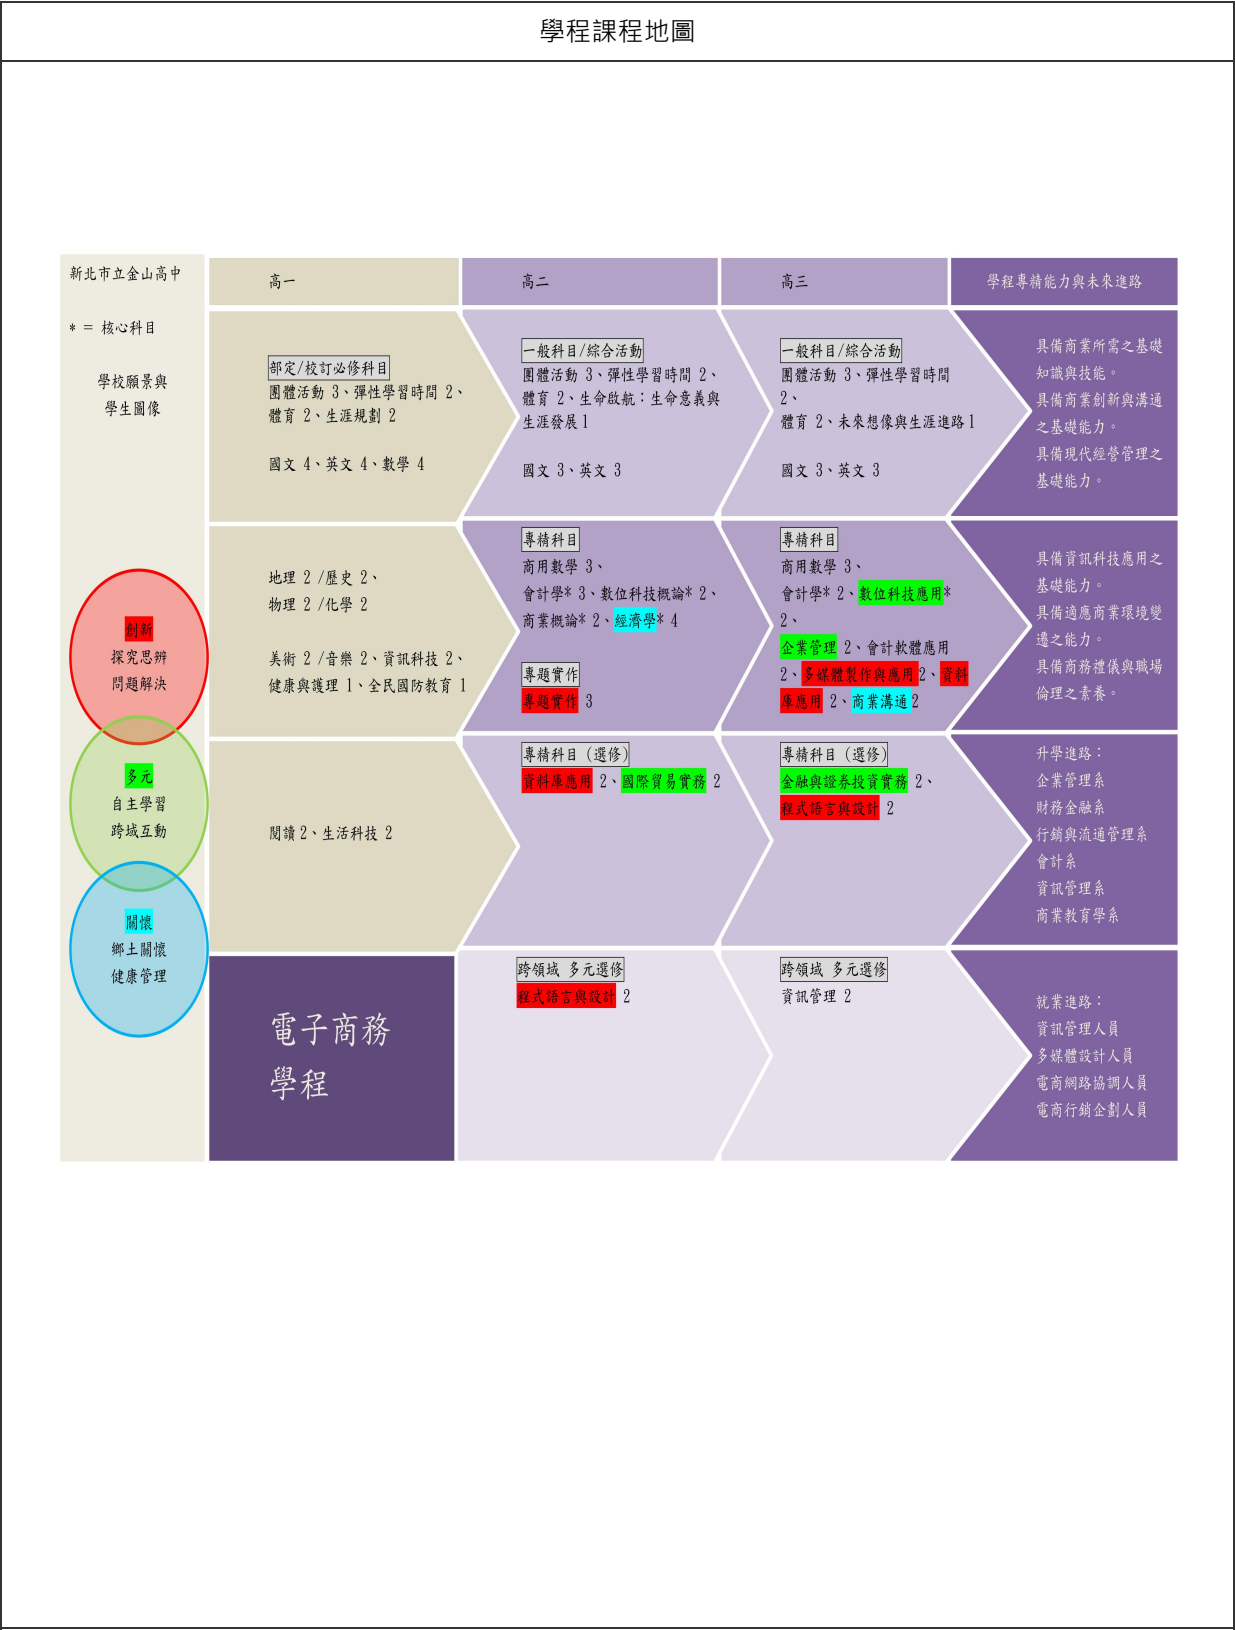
學程課程地圖

新北市立金山高中

* = 核心科目

學校願景與學生圖像

創新
探究思辨
問題解決

多元
自主學習
跨域互動

關懷
鄉土關懷
健康管理

| 高一 | 高二 | 高三 | 學程專精能力與未來進路 |
|---|---|---|---|
| 部定/校訂必修科目<br>團體活動 3、彈性學習時間 2、體育 2、生涯規劃 2<br>國文 4、英文 4、數學 4 | 一般科目/綜合活動<br>團體活動 3、彈性學習時間 2、體育 2、生命啟航：生命意義與生涯發展 1<br>國文 3、英文 3 | 一般科目/綜合活動<br>團體活動 3、彈性學習時間 2、體育 2、未來想像與生涯進路 1<br>國文 3、英文 3 | 具備商業所需之基礎知識與技能。<br>具備商業創新與溝通之基礎能力。<br>具備現代經營管理之基礎能力。 |
| 地理 2 /歷史 2、物理 2 /化學 2<br>美術 2 /音樂 2、資訊科技 2、健康與護理 1、全民國防教育 1 | 專精科目<br>商用數學 3、會計學* 3、數位科技概論* 2、商業概論* 2、經濟學* 4<br>專題實作<br>專題實作 3 | 專精科目<br>商用數學 3、會計學* 2、數位科技應用* 2、企業管理 2、會計軟體應用 2、多媒體製作與應用 2、資料庫應用 2、商業溝通 2 | 具備資訊科技應用之基礎能力。<br>具備適應商業環境變遷之能力。<br>具備商務禮儀與職場倫理之素養。 |
| 閱讀 2、生活科技 2 | 專精科目（選修）<br>資料庫應用 2、國際貿易實務 2 | 專精科目（選修）<br>金融與證券投資實務 2、程式語言與設計 2 | 升學進路：<br>企業管理系<br>財務金融系<br>行銷與流通管理系<br>會計系<br>資訊管理系<br>商業教育學系 |
| 電子商務學程 | 跨領域 多元選修<br>程式語言與設計 2 | 跨領域 多元選修<br>資訊管理 2 | 就業進路：<br>資訊管理人員<br>多媒體設計人員<br>電商網路協調人員<br>電商行銷企劃人員 |